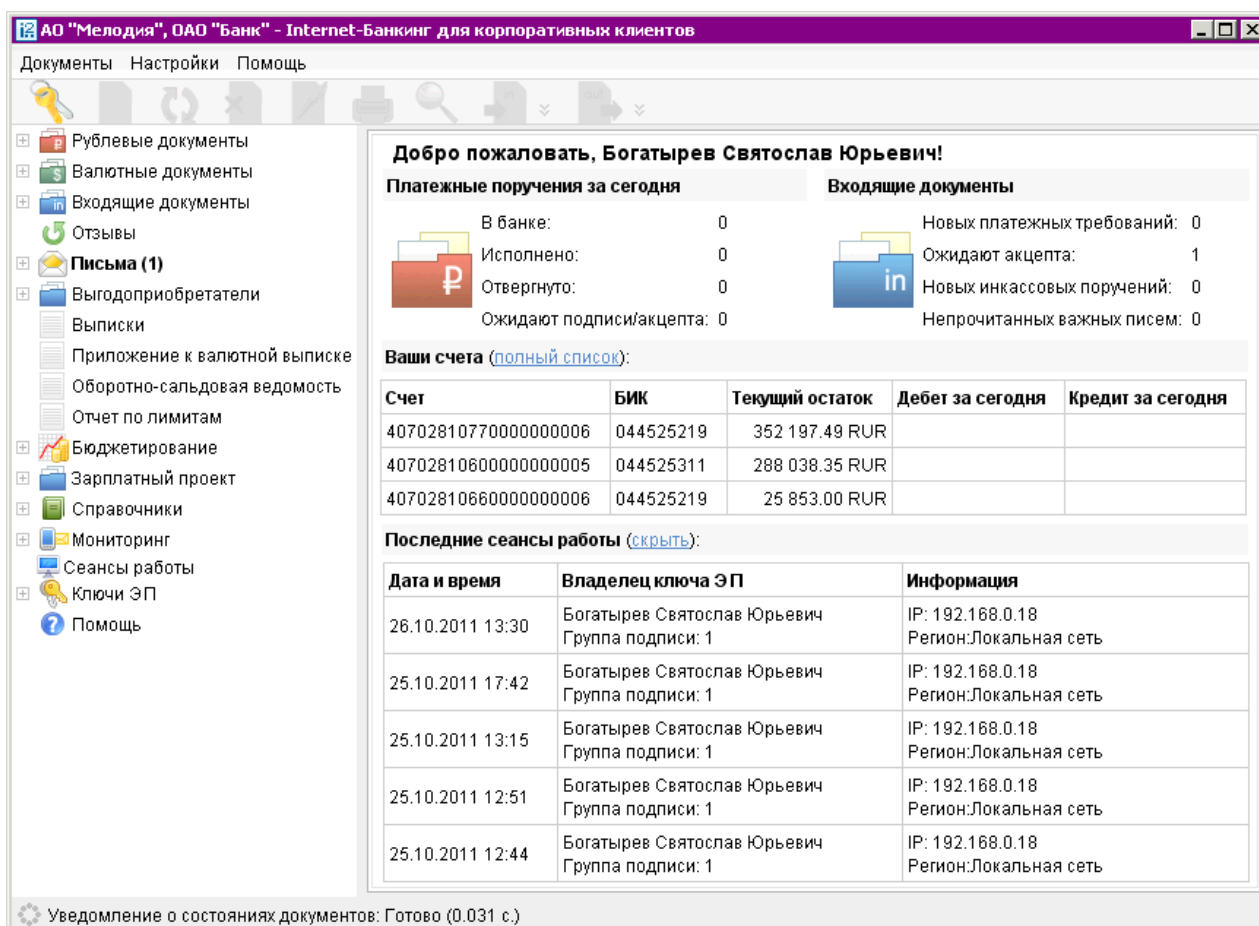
АО "Мелодия", ОАО "Банк" - Internet-Банкинг для корпоративных клиентов

Документы Настройки Помощь

Рублевые документы
Валютные документы
Входящие документы
Отзывы
Письма (1)
Выгодоприобретатели
Выписки
Приложение к валютной выписке
Оборотно-сальдовая ведомость
Отчет по лимитам
Бюджетирование
Зарплатный проект
Справочники
Мониторинг
Сеансы работы
Ключи ЭП
Помощь

Добро пожаловать, Богатырев Святослав Юрьевич!

Платежные поручения за сегодня

В банке: 0
Исполнено: 0
Отвергнуто: 0
Ожидают подписи/акцепта: 0

Входящие документы

Новых платежных требований: 0
Ожидают акцепта: 1
Новых инкассовых поручений: 0
Непрочитанных важных писем: 0

Ваши счета (полный список):

| Счет | БИК | Текущий остаток | Дебет за сегодня | Кредит за сегодня |
|---|---|---|---|---|
| 40702810770000000006 | 044525219 | 352 197.49 RUR | | |
| 40702810600000000005 | 044525311 | 288 038.35 RUR | | |
| 40702810660000000006 | 044525219 | 25 853.00 RUR | | |

Последние сеансы работы (скрыть):

| Дата и время | Владелец ключа ЭП | Информация |
|---|---|---|
| 26.10.2011 13:30 | Богатырев Святослав Юрьевич Группа подписи: 1 | IP: 192.168.0.18 Регион:Локальная сеть |
| 25.10.2011 17:42 | Богатырев Святослав Юрьевич Группа подписи: 1 | IP: 192.168.0.18 Регион:Локальная сеть |
| 25.10.2011 13:15 | Богатырев Святослав Юрьевич Группа подписи: 1 | IP: 192.168.0.18 Регион:Локальная сеть |
| 25.10.2011 12:51 | Богатырев Святослав Юрьевич Группа подписи: 1 | IP: 192.168.0.18 Регион:Локальная сеть |
| 25.10.2011 12:44 | Богатырев Святослав Юрьевич Группа подписи: 1 | IP: 192.168.0.18 Регион:Локальная сеть |

Уведомление о состояниях документов: Готово (0.031 с.)